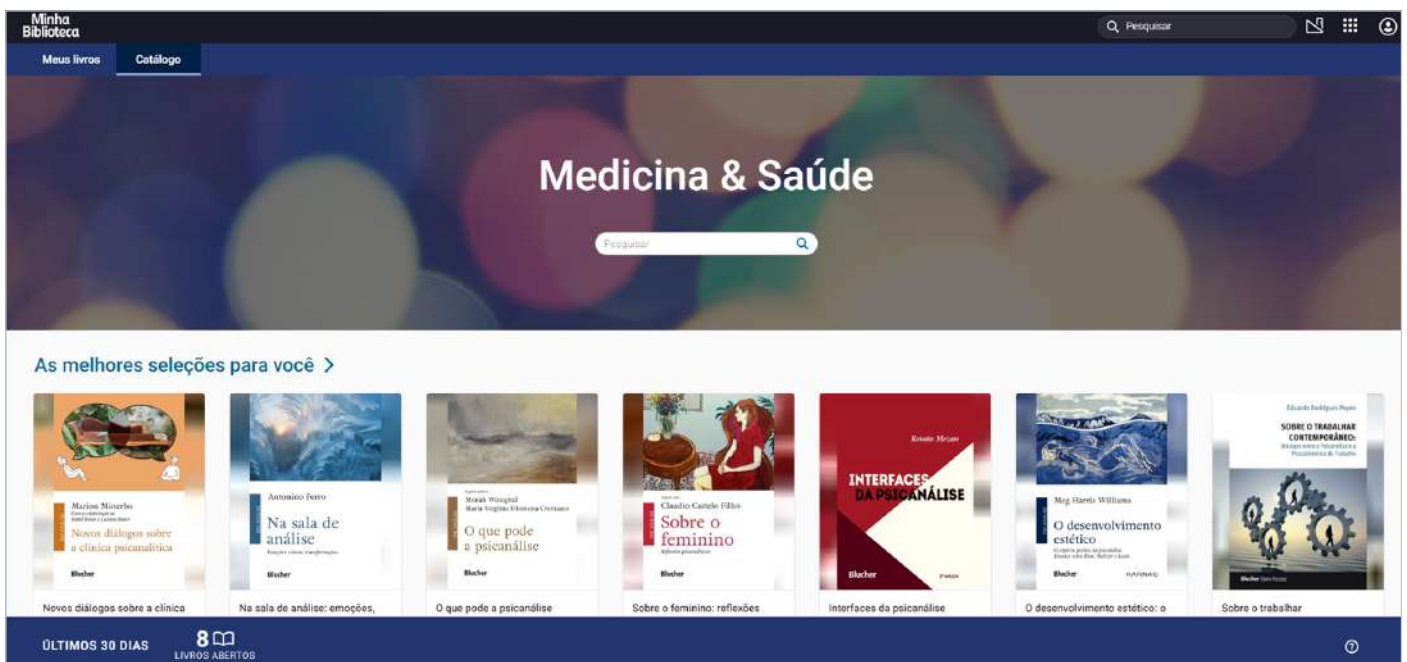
Minha Biblioteca

Pesquisar

Meus livros Catálogo

Medicina & Saúde

Pesquisar

As melhores seleções para você >

Marion Minerbo
Novos diálogos sobre a clínica psicanalítica
Blucher

Antonino Ferro
Na sala de análise
Blucher

O que pode a psicanálise
Blucher

Claudio Castelo Filho
Sobre o feminino
Blucher

Renato Mezan
INTERFACES DA PSICANÁLISE
Blucher

Meg Harris Williams
O desenvolvimento estético
Blucher KARNAC

Eduardo Rodrigues Pepin
SOBRE O TRABALHAR CONTEMPORÂNEO:
Blucher

Novos diálogos sobre a clínica

Na sala de análise: emoções,

O que pode a psicanálise

Sobre o feminino: reflexões

Interfaces da psicanálise

O desenvolvimento estético: o

Sobre o trabalhar

ÚLTIMOS 30 DIAS

8
LIVROS ABERTOS